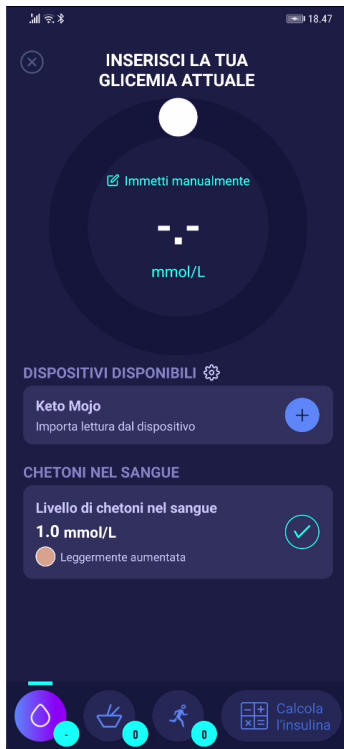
18.47

INSERISCI LA TUA GLICEMIA ATTUALE

Immetti manualmente

-.-

mmol/L

DISPOSITIVI DISPONIBILI

Keto Mojo
Importa lettura dal dispositivo

CHETONI NEL SANGUE

Livello di chetoni nel sangue
1.0 mmol/L
Leggermente aumentata

-
0
0
Calcola l'insulina